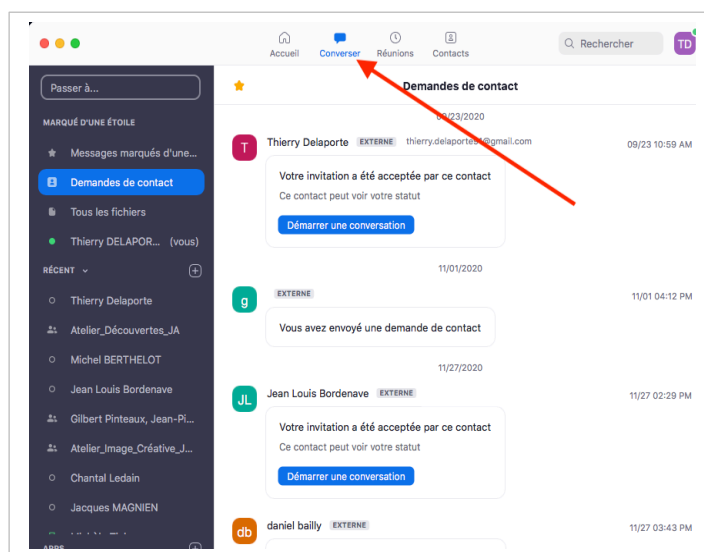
Accueil Converser Réunions Contacts

Rechercher

TD

Passer à...

MARQUÉ D'UNE ÉTOILE

Messages marqués d'une...

Demandes de contact

Tous les fichiers

Thierry DELAPOR... (vous)

RÉCENT

Thierry Delaporte

Atelier_Découvertes_JA

Michel BERTHELOT

Jean Louis Bordenave

Gilbert Pinteaux, Jean-Pi...

Atelier_Image_Créative_J...

Chantal Ledain

Jacques MAGNIEN

APPS

Demandes de contact

09/23/2020

T

Thierry Delaporte EXTERNE thierry.delaporte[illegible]@gmail.com

09/23 10:59 AM

Votre invitation a été acceptée par ce contact

Ce contact peut voir votre statut

Démarrer une conversation

11/01/2020

g

EXTERNE

11/01 04:12 PM

Vous avez envoyé une demande de contact

11/27/2020

JL

Jean Louis Bordenave EXTERNE

11/27 02:29 PM

Votre invitation a été acceptée par ce contact

Ce contact peut voir votre statut

Démarrer une conversation

db

daniel bailly EXTERNE

11/27 03:43 PM